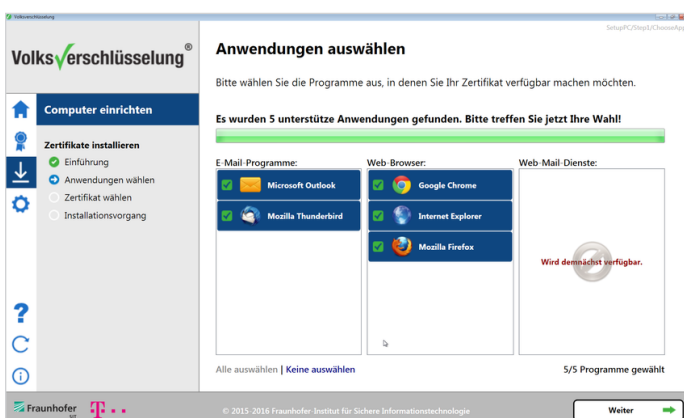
Volksverschlüsselung

SetupPC/Step1/ChooseApp

Volksverschlüsselung®

Computer einrichten

Zertifikate installieren
Einführung
Anwendungen wählen
Zertifikat wählen
Installationsvorgang

Anwendungen auswählen

Bitte wählen Sie die Programme aus, in denen Sie Ihr Zertifikat verfügbar machen möchten.

Es wurden 5 unterstütze Anwendungen gefunden. Bitte treffen Sie jetzt Ihre Wahl!

E-Mail-Programme:
Microsoft Outlook
Mozilla Thunderbird

Web-Browser:
Google Chrome
Internet Explorer
Mozilla Firefox

Web-Mail-Dienste:
Wird demnächst verfügbar.

Alle auswählen | Keine auswählen

5/5 Programme gewählt

Fraunhofer

© 2015-2016 Fraunhofer-Institut für Sichere Informationstechnologie

Weiter